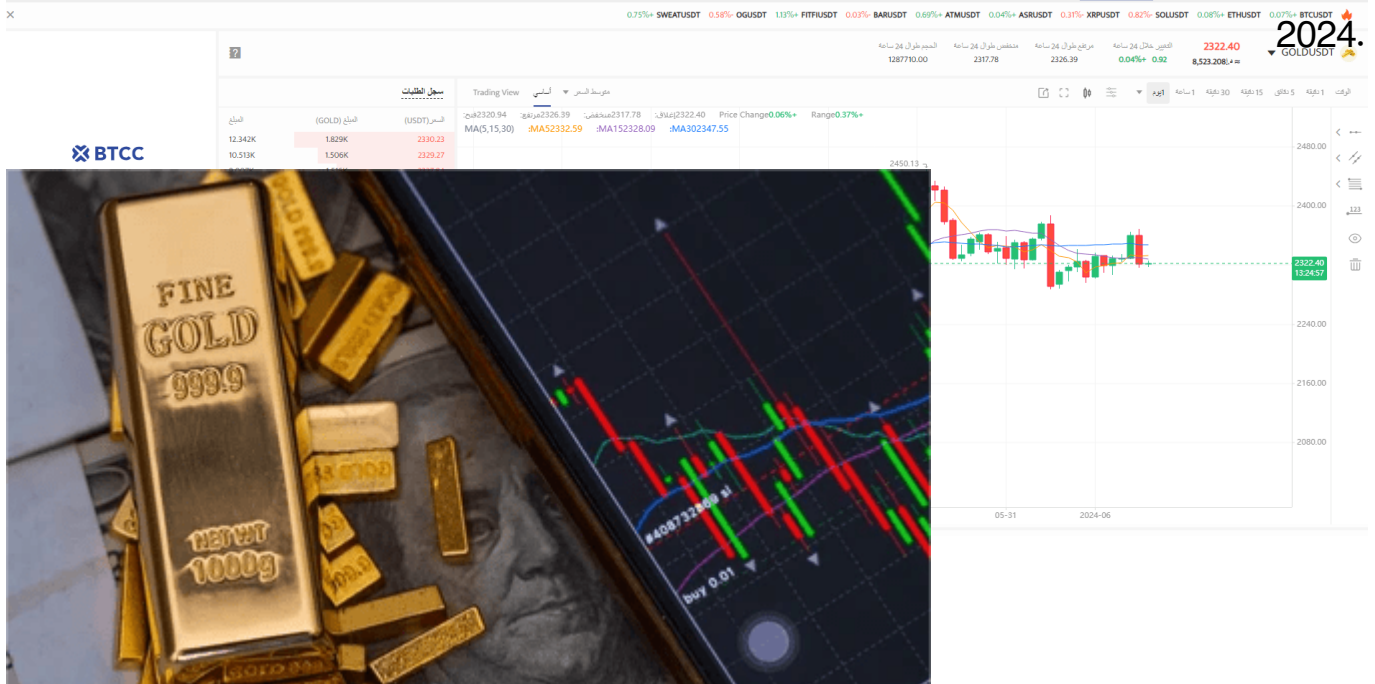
0.75%+ SWEATUSDT 0.58%- OGUSDT 1.13%+ FITFIUSDT 0.03%- BARUSDT 0.69%+ ATMUSDT 0.04%+ ASRUSDT 0.31%- XRPUSDT 0.82%- SOLUSDT 0.08%+ ETHUSDT 0.07%+ BTCUSDT

2024.

GOLDUSDT 2322.40 ≈ 8,523.208 التغيير خلال 24 ساعة 0.04%+ 0.92 مرتفع طوال 24 ساعة 2326.39 منخفض طوال 24 ساعة 2317.78 الحجم طوال 24 ساعة 1287710.00

BTCC

سجل الطلبات

| السعر (USDT) | المبلغ (GOLD) | المبلغ |
|---|---|---|
| 2330.23 | 1.829K | 12.342K |
| 2329.27 | 1.506K | 10.513K |

Trading View أساسي متوسط السعر

الوقت 1 دقيقة 5 دقائق 15 دقيقة 30 دقيقة 1 ساعة 1يوم

فتح:2320.94 مرتفع:2326.39 منخفض:2317.78 إغلاق:2322.40 Price Change0.06%+ Range0.37%+

MA(5,15,30) MA52332.59 MA152328.09 MA302347.55

2450.13

2480.00
2400.00
2322.40
13:24:57
2240.00
2160.00
2080.00

05-31 2024-06

123

FINE GOLD 999.9 NET WT 1000g

#40873 buy 0.01